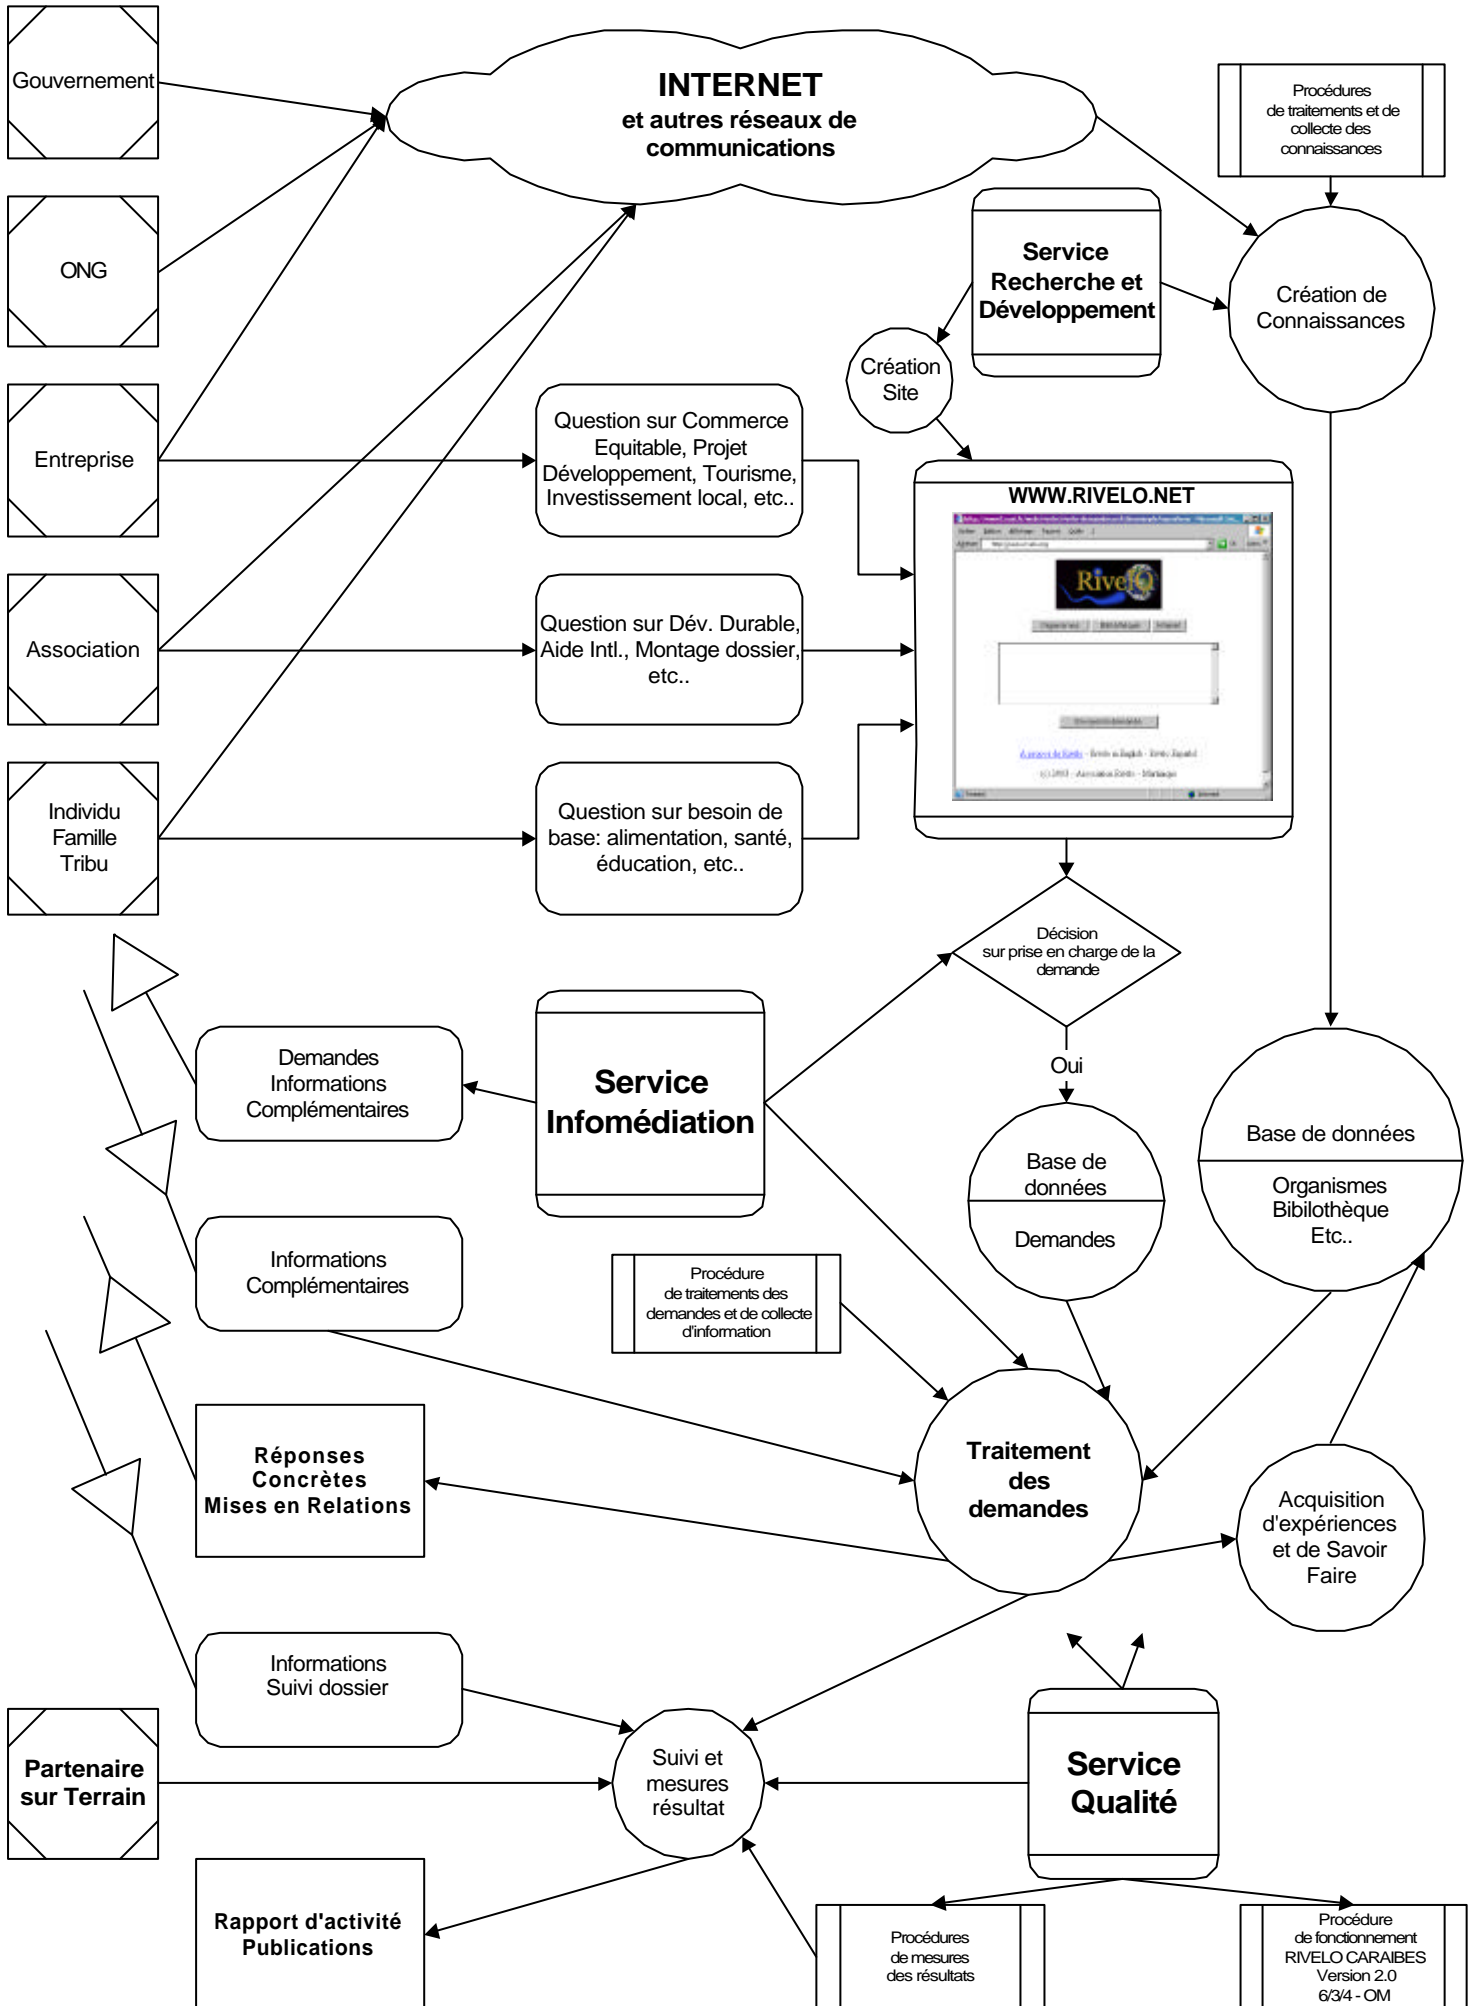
Gouvernement

ONG

Entreprise

Association

Individu
Famille
Tribu

INTERNET
et autres réseaux de communications

Procédures
de traitements et de collecte des connaissances

Service Recherche et Développement

Création de Connaissances

Création Site

Question sur Commerce Equitable, Projet Développement, Tourisme, Investissement local, etc..

Question sur Dév. Durable, Aide Intl., Montage dossier, etc..

Question sur besoin de base: alimentation, santé, éducation, etc..

WWW.RIVELO.NET

RiveLo

Décision
sur prise en charge de la demande

Oui

Demandes
Informations
Complémentaires

Service Infomédiation

Base de données

Demandes

Base de données

Organismes
Bibilothèque
Etc..

Informations
Complémentaires

Procédure
de traitements des demandes et de collecte d'information

Réponses
Concrètes
Mises en Relations

Traitement des demandes

Acquisition d'expériences et de Savoir Faire

Informations
Suivi dossier

Partenaire sur Terrain

Suivi et mesures résultat

Service Qualité

Rapport d'activité
Publications

Procédures
de mesures
des résultats

Procédure
de fonctionnement
RIVELO CARAIBES
Version 2.0
6/3/4 - OM